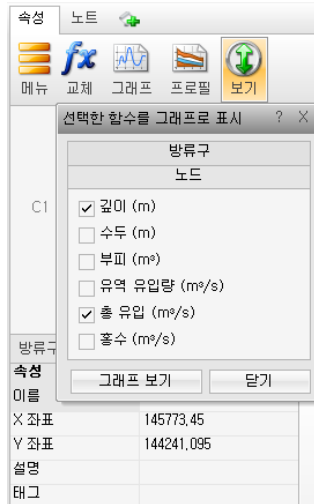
속성 노트

메뉴 교체 그래프 프로필 보기

선택한 함수를 그래프로 표시 ? X

방류구

노드

☑ 깊이 (m)
☐ 수두 (m)
☐ 부피 (m³)
☐ 유역 유입량 (m³/s)
☑ 총 유입 (m³/s)
☐ 홍수 (m³/s)

그래프 보기 닫기

C1

방류구

| 속성 | |
|---|---|
| 이름 | |
| X 좌표 | 145773.45 |
| Y 좌표 | 144241.095 |
| 설명 | |
| 태그 | |